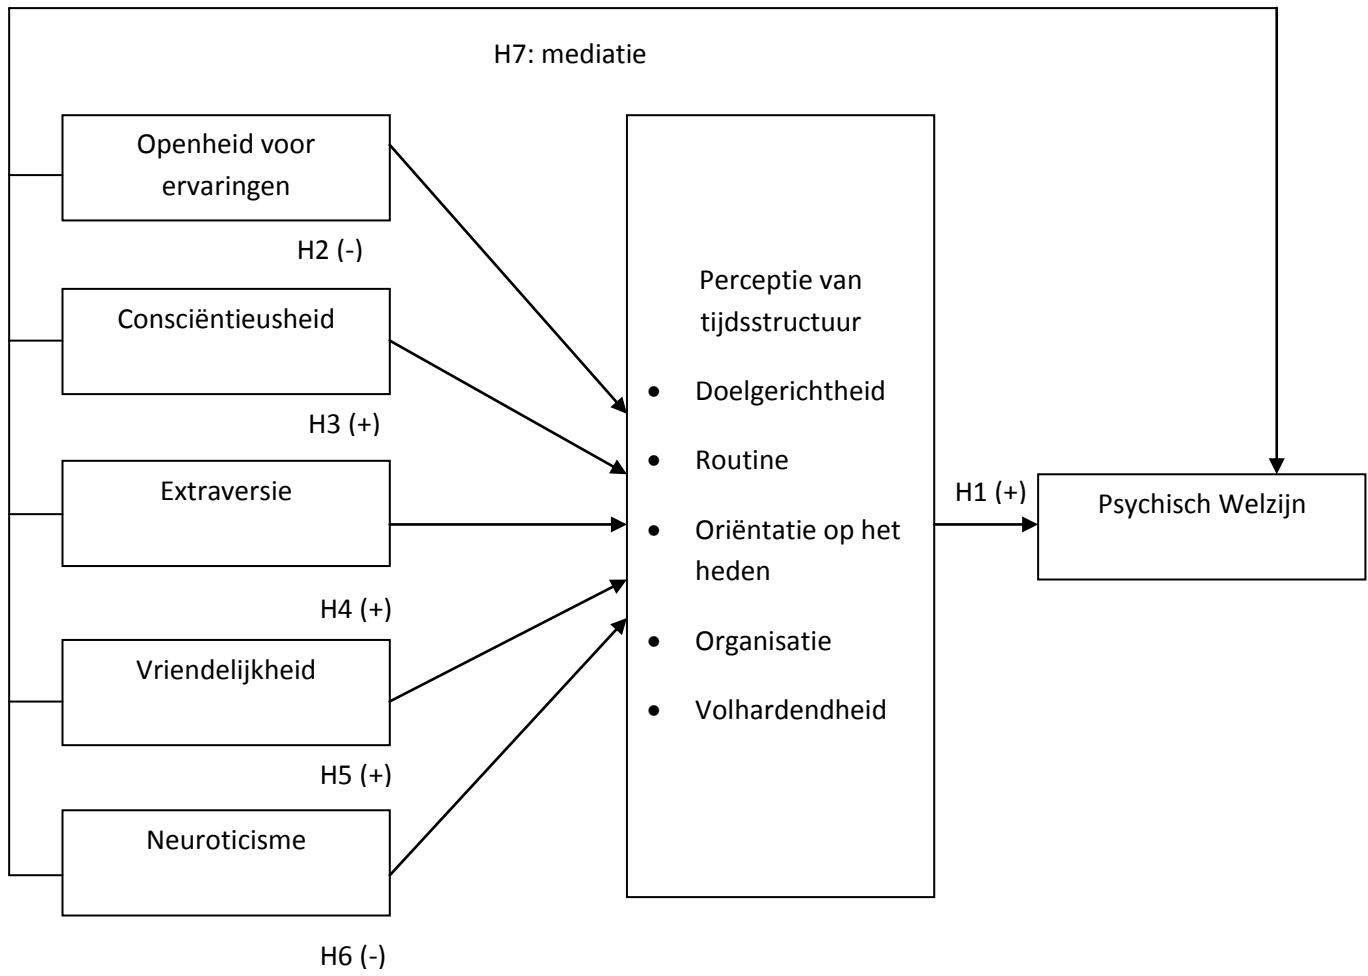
H7: mediatie

Openheid voor ervaringen

H2 (-)

Consciëntieusheid

H3 (+)

Extraversie

H4 (+)

Vriendelijkheid

H5 (+)

Neuroticisme

H6 (-)

Perceptie van tijdsstructuur

- Doelgerichtheid
- Routine
- Oriëntatie op het heden
- Organisatie
- Volhardendheid

H1 (+)

Psychisch Welzijn